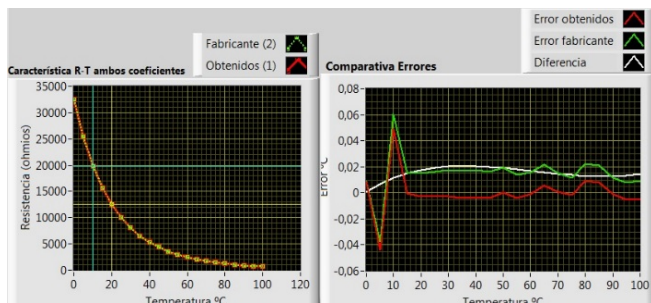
Fabricante (2)
Obtenidos (1)

Característica R-T ambos coeficientes

35000
30000
25000
20000
15000
10000
5000
0

Resistencia (ohmios)

0 20 40 60 80 100 120
Temperatura ºC

Error obtenidos
Error fabricante
Diferencia

Comparativa Errores

0,08
0,06
0,04
0,02
0
-0,02
-0,04
-0,06

Error ºC

0 10 20 30 40 50 60 70 80 90 100
Temperatura ºC